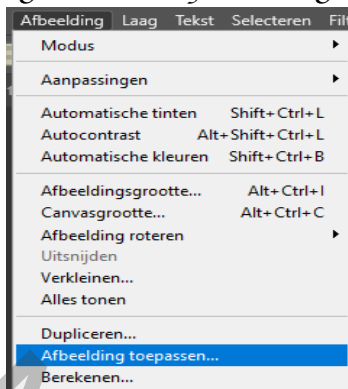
Afbeelding Laag Tekst Selecteren Filt

Modus

Aanpassingen

Automatische tinten Shift+Ctrl+L
Autocontrast Alt+Shift+Ctrl+L
Automatische kleuren Shift+Ctrl+B

Afbeeldingsgrootte... Alt+Ctrl+I
Canvasgrootte... Alt+Ctrl+C
Afbeelding roteren
Uitsnijden
Verkleinen...
Alles tonen

Dupliceren...
Afbeelding toepassen...
Berekenen...